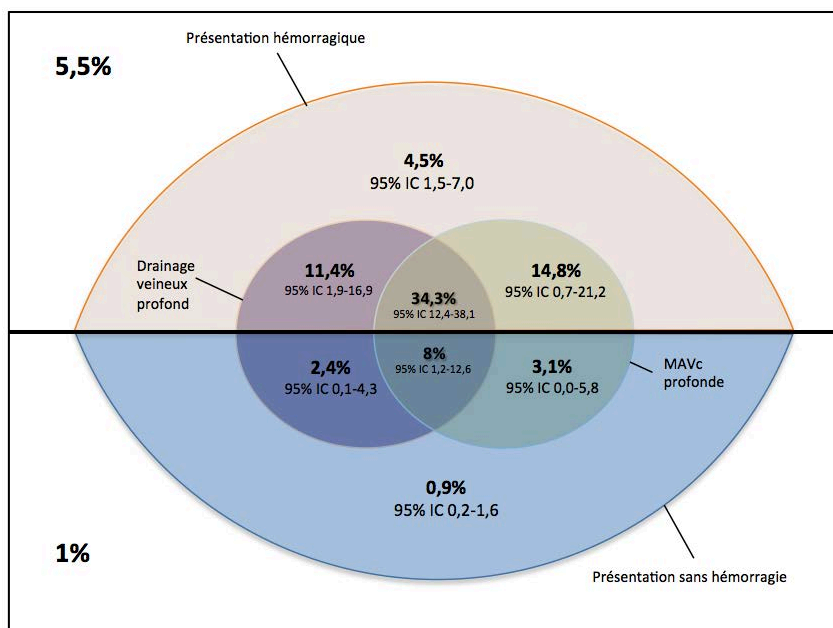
Présentation hémorragique

5,5%

4,5%
95% IC 1,5-7,0

Drainage veineux profond

11,4%
95% IC 1,9-16,9

34,3%
95% IC 12,4-38,1

14,8%
95% IC 0,7-21,2

2,4%
95% IC 0,1-4,3

8%
95% IC 1,2-12,6

3,1%
95% IC 0,0-5,8

MAVc profonde

0,9%
95% IC 0,2-1,6

1%

Présentation sans hémorragie